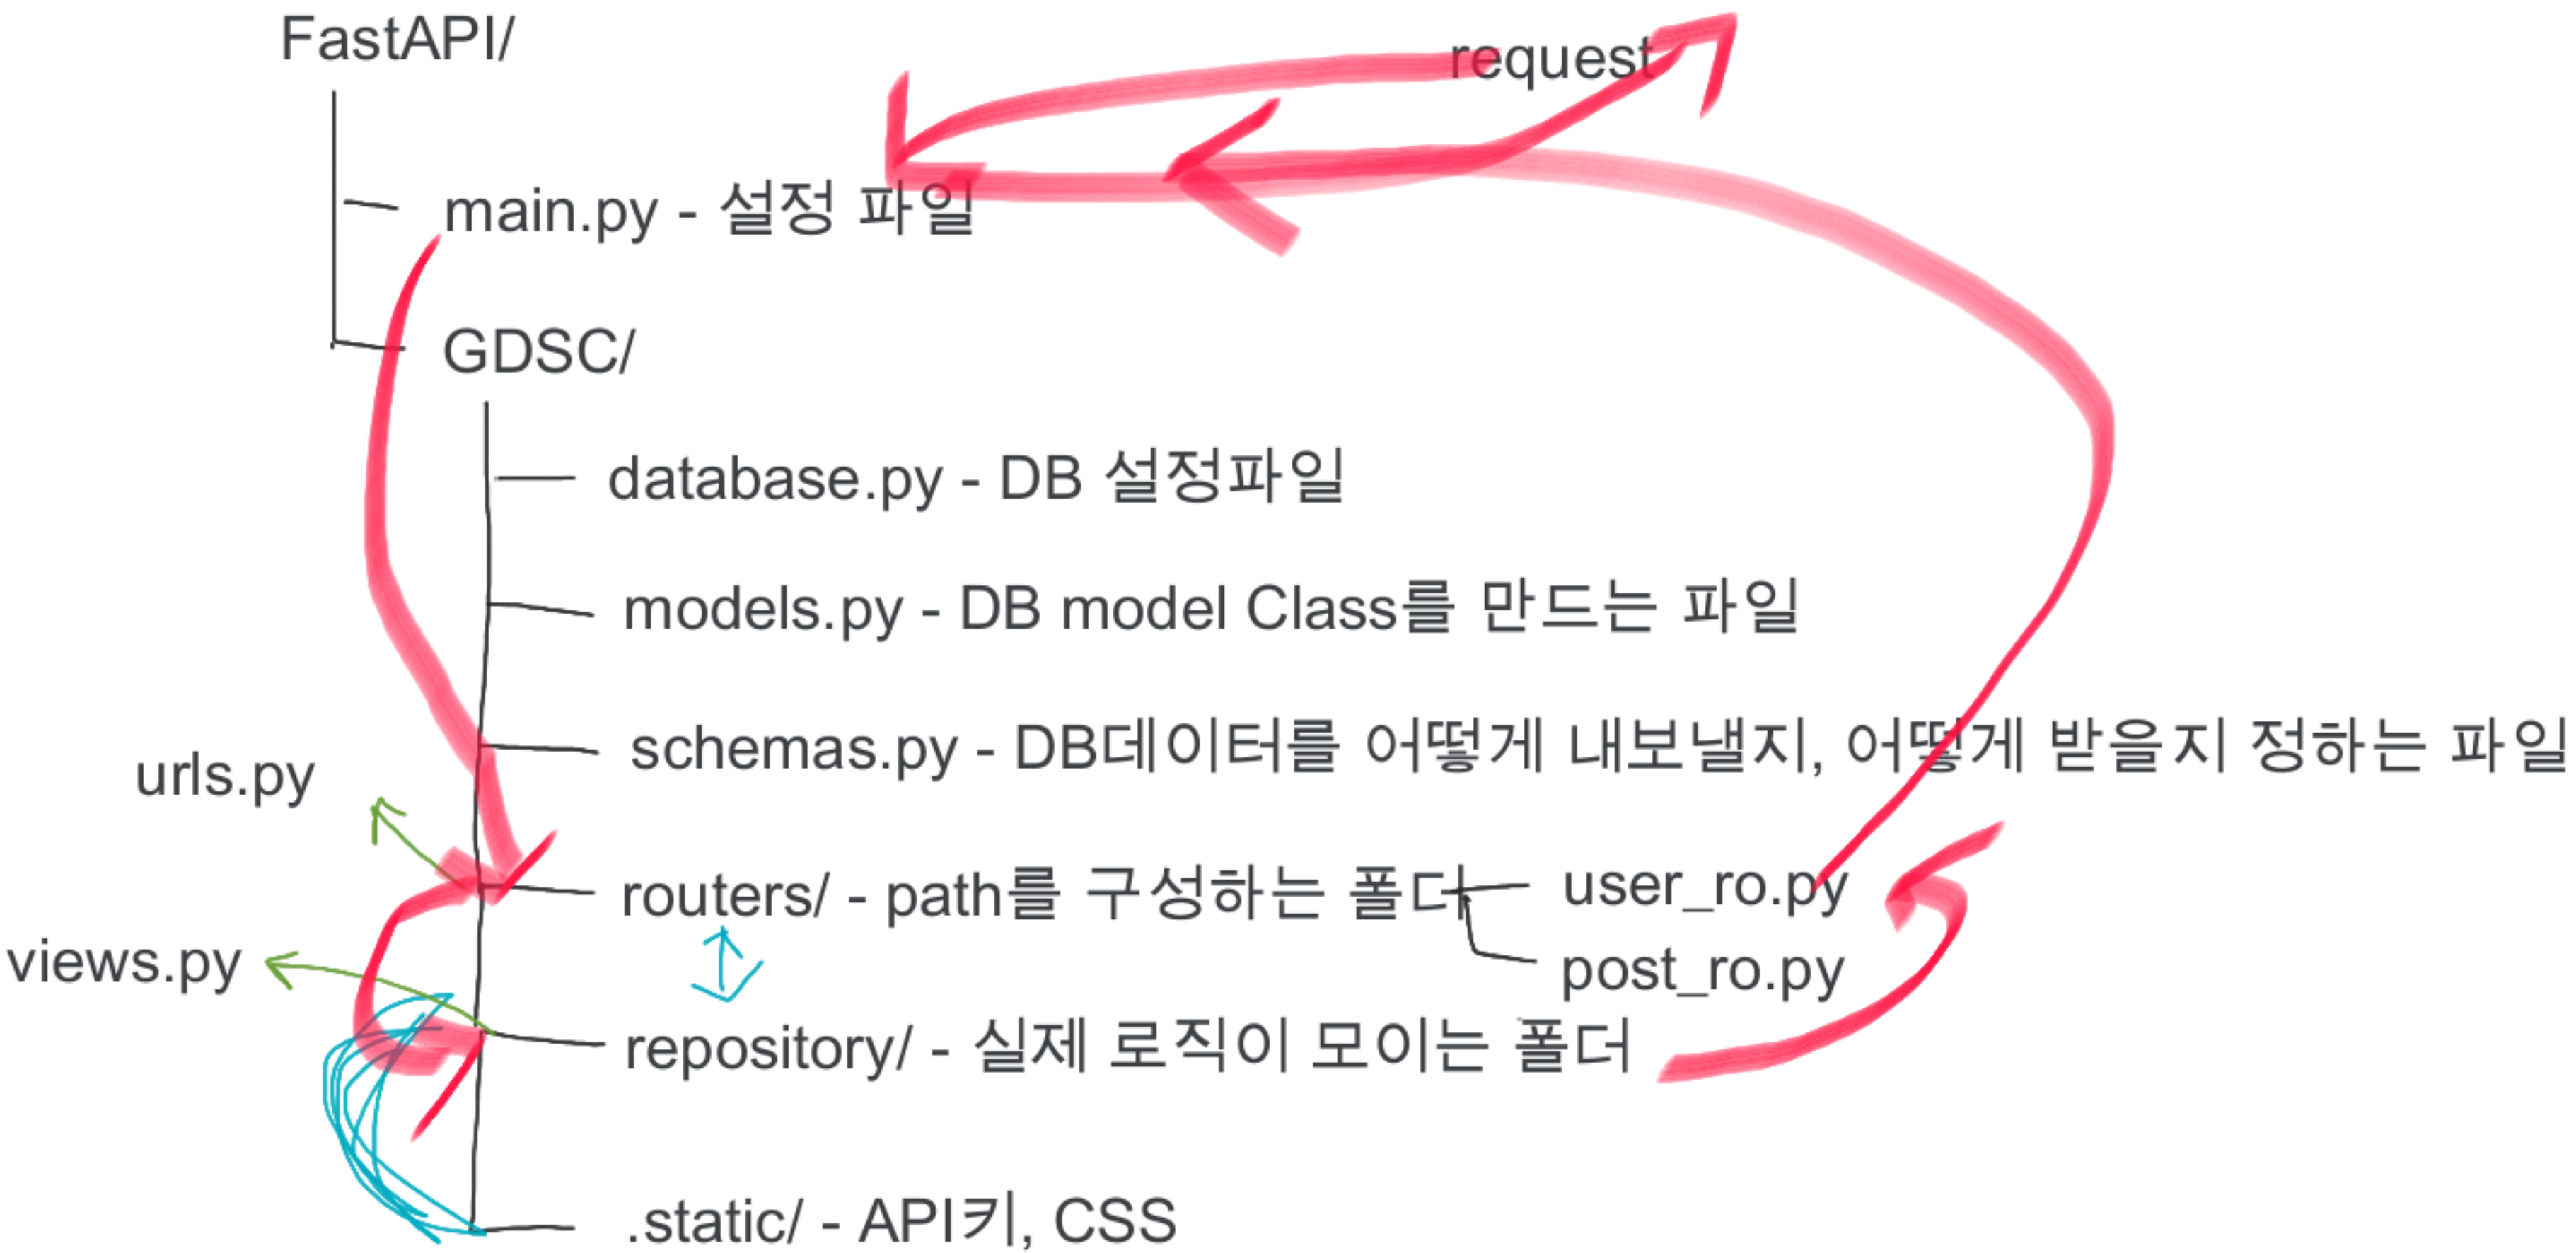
FastAPI/

request

main.py - 설정 파일

GDSC/

database.py - DB 설정파일

models.py - DB model Class를 만드는 파일

urls.py

schemas.py - DB데이터를 어떻게 내보낼지, 어떻게 받을지 정하는 파일

routers/ - path를 구성하는 폴더

user_ro.py

post_ro.py

views.py

repository/ - 실제 로직이 모이는 폴더

.static/ - API키, CSS